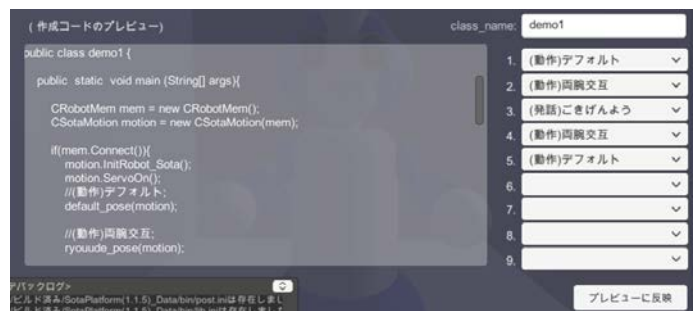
(作成コードのプレビュー)

class_name: demo1

public class demo1 {

public static void main (String[] args){

CRobotMem mem = new CRobotMem();
CSotaMotion motion = new CSotaMotion(mem);

if(mem.Connect()){
motion.InitRobot_Sota();
motion.ServoOn();
//(動作)デフォルト;
default_pose(motion);

//(動作)両腕交互;
ryouude_pose(motion);

1. (動作)デフォルト
2. (動作)両腕交互
3. (発話)ごきげんよう
4. (動作)両腕交互
5. (動作)デフォルト
6.
7.
8.
9.

デバックログ>
ビルド済み/SotaPlatform(1.1.5)_Data/bin/post.iniは存在しまし
ビルド済み/SotaPlatform(1.1.5)_Data/bin/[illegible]

プレビューに反映